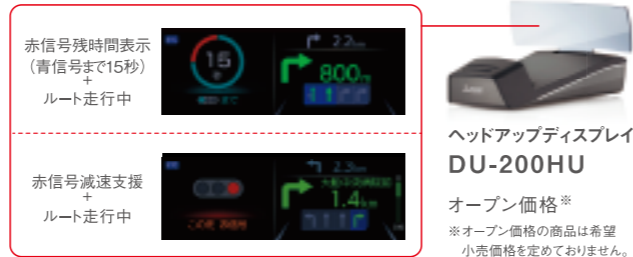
赤信号残時間表示
（青信号まで15秒）
+
ルート走行中

15
秒

2.2km
800m

赤信号減速支援
+
ルート走行中

2.3km
1.4km

ヘッドアップディスプレイ
DU-200HU

オープン価格※

※オープン価格の商品は希望小売価格を定めておりません。